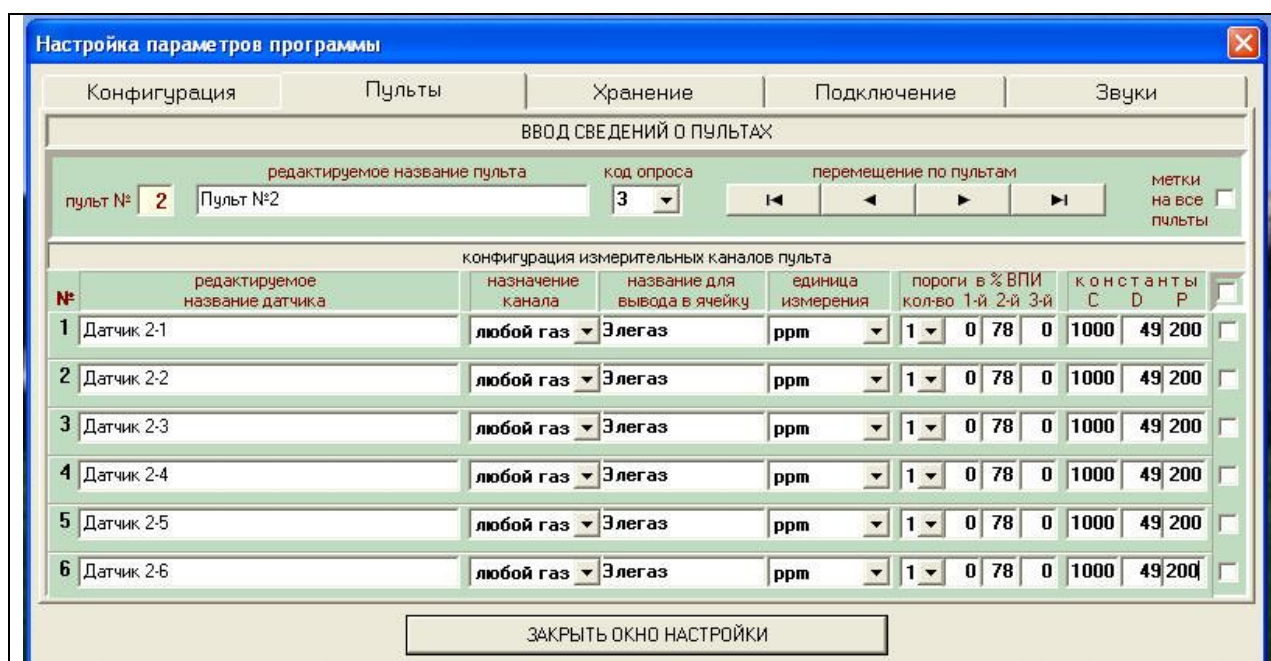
Настройка параметров программы

Конфигурация | Пульты | Хранение | Подключение | Звуки

ВВОД СВЕДЕНИЙ О ПУЛЬТАХ

пульт № 2 | редактируемое название пульта: Пульт №2 | код опроса: 3 | перемещение по пультам | метки на все пульты

конфигурация измерительных каналов пульта

| № | редактируемое название датчика | назначение канала | название для вывода в ячейку | единица измерения | пороги в % ВПИ кол-во | 1-й | 2-й | 3-й | константы C | D | P |
|---|---|---|---|---|---|---|---|---|---|---|---|
| 1 | Датчик 2-1 | любой газ | Элегаз | ppm | 1 | 0 | 78 | 0 | 1000 | 49 | 200 |
| 2 | Датчик 2-2 | любой газ | Элегаз | ppm | 1 | 0 | 78 | 0 | 1000 | 49 | 200 |
| 3 | Датчик 2-3 | любой газ | Элегаз | ppm | 1 | 0 | 78 | 0 | 1000 | 49 | 200 |
| 4 | Датчик 2-4 | любой газ | Элегаз | ppm | 1 | 0 | 78 | 0 | 1000 | 49 | 200 |
| 5 | Датчик 2-5 | любой газ | Элегаз | ppm | 1 | 0 | 78 | 0 | 1000 | 49 | 200 |
| 6 | Датчик 2-6 | любой газ | Элегаз | ppm | 1 | 0 | 78 | 0 | 1000 | 49 | 200 |

ЗАКРЫТЬ ОКНО НАСТРОЙКИ